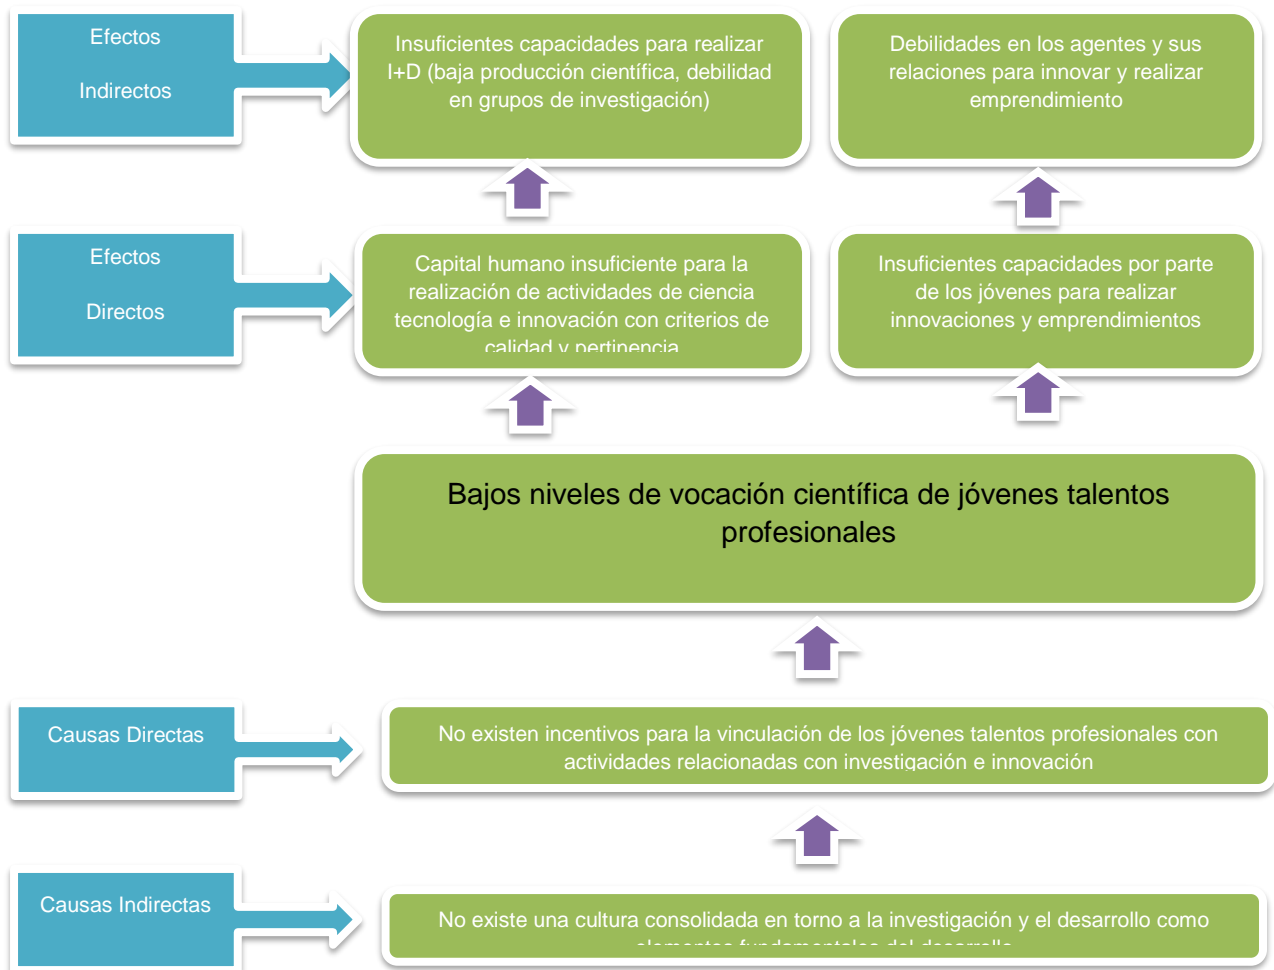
Efectos

Indirectos

Insuficientes capacidades para realizar I+D (baja producción científica, debilidad en grupos de investigación)

Debilidades en los agentes y sus relaciones para innovar y realizar emprendimiento

Efectos

Directos

Capital humano insuficiente para la realización de actividades de ciencia tecnología e innovación con criterios de calidad y pertinencia

Insuficientes capacidades por parte de los jóvenes para realizar innovaciones y emprendimientos

Bajos niveles de vocación científica de jóvenes talentos profesionales

Causas Directas

No existen incentivos para la vinculación de los jóvenes talentos profesionales con actividades relacionadas con investigación e innovación

Causas Indirectas

No existe una cultura consolidada en torno a la investigación y el desarrollo como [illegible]